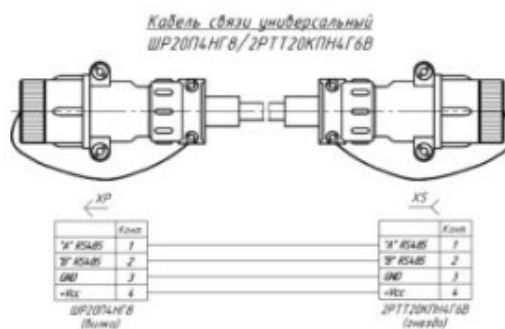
Кабель связи универсальный
ШР20П4НГ8/2РТТ20КПН4Г6В

XP

XS

| | Конт |
|---|---|
| "A" RS485 | 1 |
| "B" RS485 | 2 |
| GND | 3 |
| +Vcc | 4 |

ШР20П4НГ8
(вилка)

| | Конт |
|---|---|
| "A" RS485 | 1 |
| "B" RS485 | 2 |
| GND | 3 |
| +Vcc | 4 |

2РТТ20КПН4Г6В
(гнездо)